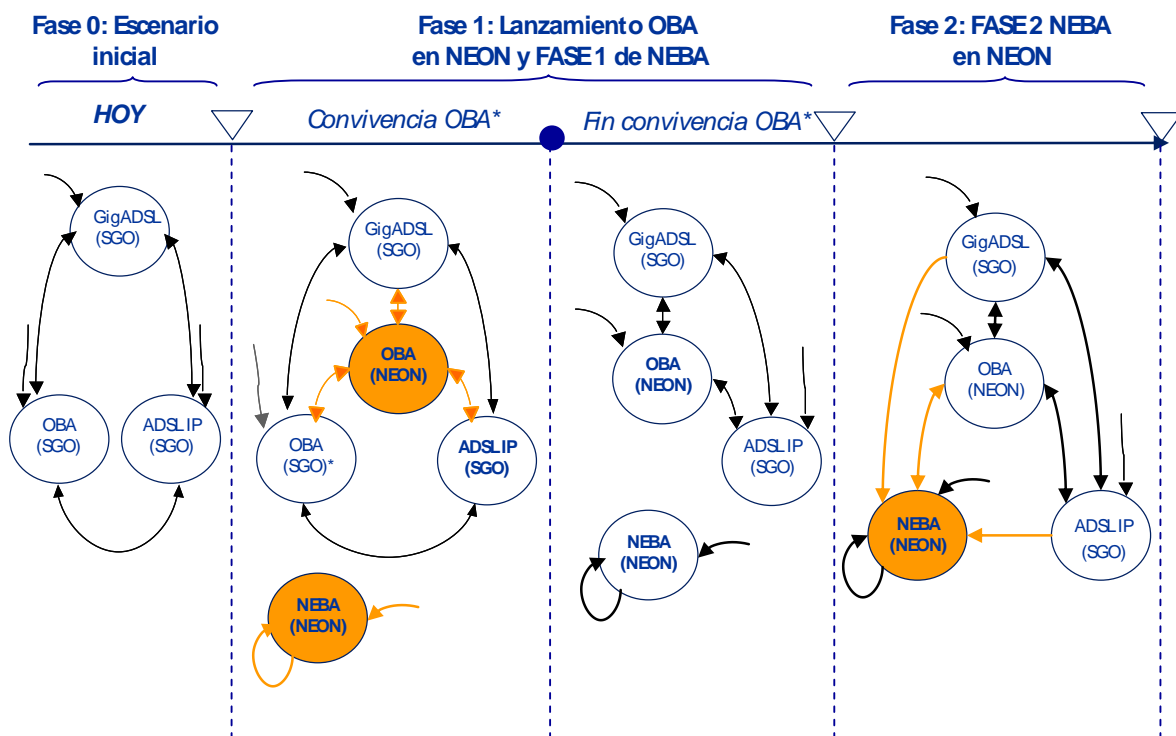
Fase 0: Escenario inicial

Fase 1: Lanzamiento OBA en NEON y FASE 1 de NEBA

Fase 2: FASE 2 NEBA en NEON

HOY

Convivencia OBA*

Fin convivencia OBA*

GigADSL (SGO)

OBA (SGO)

ADSL IP (SGO)

GigADSL (SGO)

OBA (NEON)

OBA (SGO)*

ADSL IP (SGO)

NEBA (NEON)

GigADSL (SGO)

OBA (NEON)

ADSL IP (SGO)

NEBA (NEON)

GigADSL (SGO)

OBA (NEON)

NEBA (NEON)

ADSL IP (SGO)